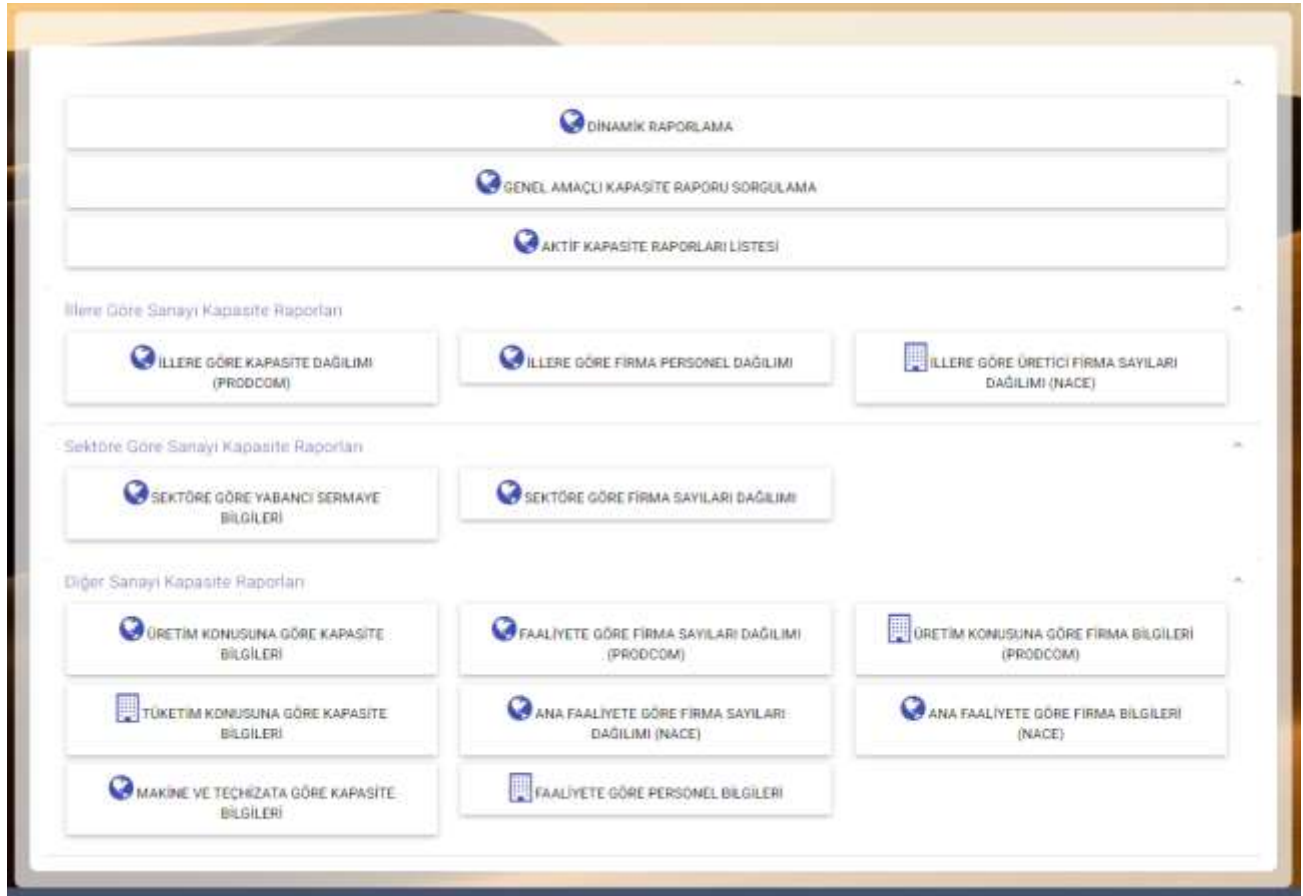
DİNAMİK RAPORLAMA

GENEL AMAÇLI KAPASİTE RAPORU SORGULAMA

AKTİF KAPASİTE RAPORLARI LİSTESİ

İllere Göre Sanayi Kapasite Raporları

İLLERE GÖRE KAPASİTE DAĞILIMI (PRODCOM)

İLLERE GÖRE FİRMA PERSONEL DAĞILIMI

İLLERE GÖRE ÜRETİCİ FİRMA SAYILARI DAĞILIMI (NACE)

Sektöre Göre Sanayi Kapasite Raporları

SEKTÖRE GÖRE YABANCI SERMAYE BİLGİLERİ

SEKTÖRE GÖRE FİRMA SAYILARI DAĞILIMI

Diğer Sanayi Kapasite Raporları

ÜRETİM KONUSUNA GÖRE KAPASİTE BİLGİLERİ

FAALİYETE GÖRE FİRMA SAYILARI DAĞILIMI (PRODCOM)

ÜRETİM KONUSUNA GÖRE FİRMA BİLGİLERİ (PRODCOM)

TÜKETİM KONUSUNA GÖRE KAPASİTE BİLGİLERİ

ANA FAALİYETE GÖRE FİRMA SAYILARI DAĞILIMI (NACE)

ANA FAALİYETE GÖRE FİRMA BİLGİLERİ (NACE)

MAKİNE VE TEÇHİZATA GÖRE KAPASİTE BİLGİLERİ

FAALİYETE GÖRE PERSONEL BİLGİLERİ